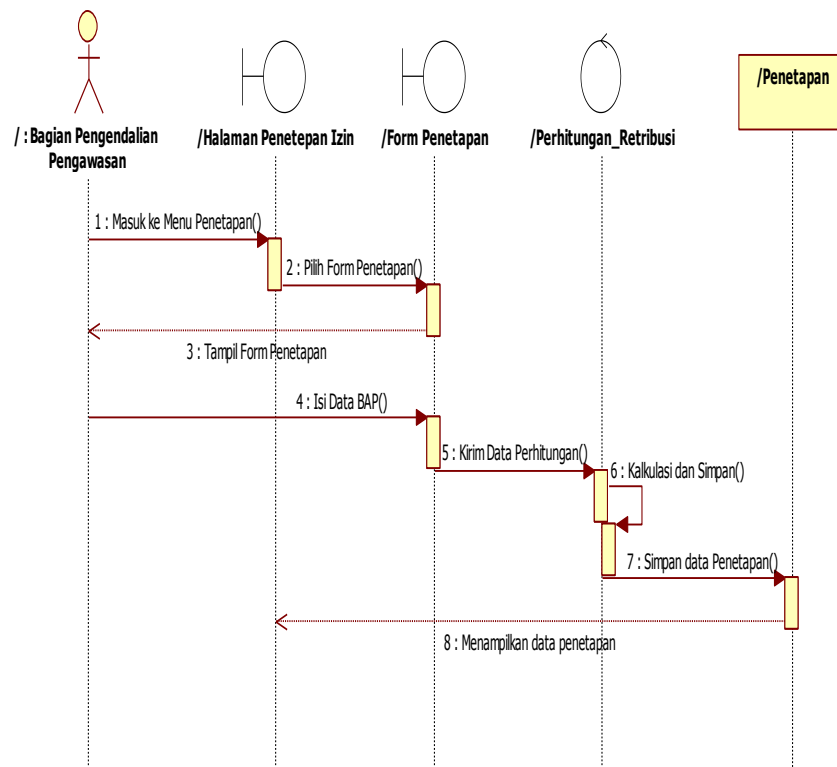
/ : Bagian Pengendalian Pengawasan

/Halaman Penetepan Izin

/Form Penetapan

/Perhitungan_Retribusi

/Penetapan

1 : Masuk ke Menu Penetapan()

2 : Pilih Form Penetapan()

3 : Tampil Form Penetapan

4 : Isi Data BAP()

5 : Kirim Data Perhitungan()

6 : Kalkulasi dan Simpan()

7 : Simpan data Penetapan()

8 : Menampilkan data penetapan